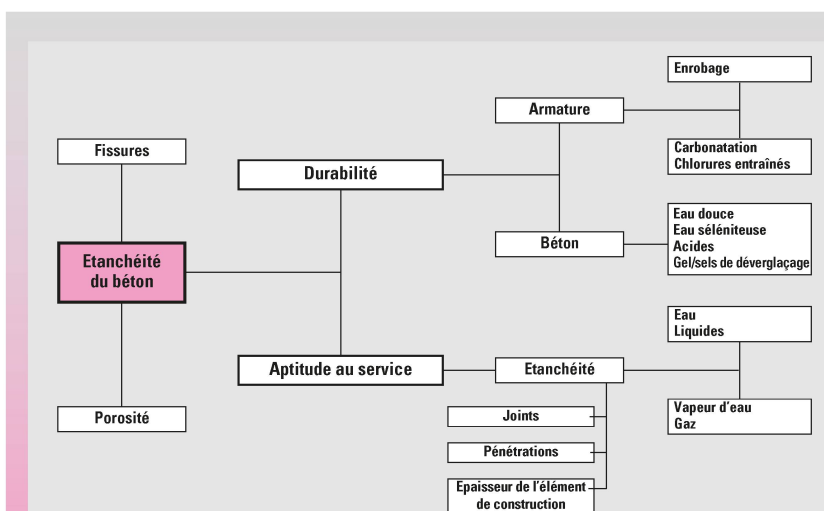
Enrobage

Armature

Carbonatation
Chlorures entraînés

Fissures

Durabilité

Eau douce
Eau séléniteuse
Acides
Gel/sels de déverglaçage

Béton

Etanchéité du béton

Eau
Liquides

Aptitude au service

Etanchéité

Porosité

Vapeur d'eau
Gaz

Joints

Pénétrations

Epaisseur de l'élément de construction